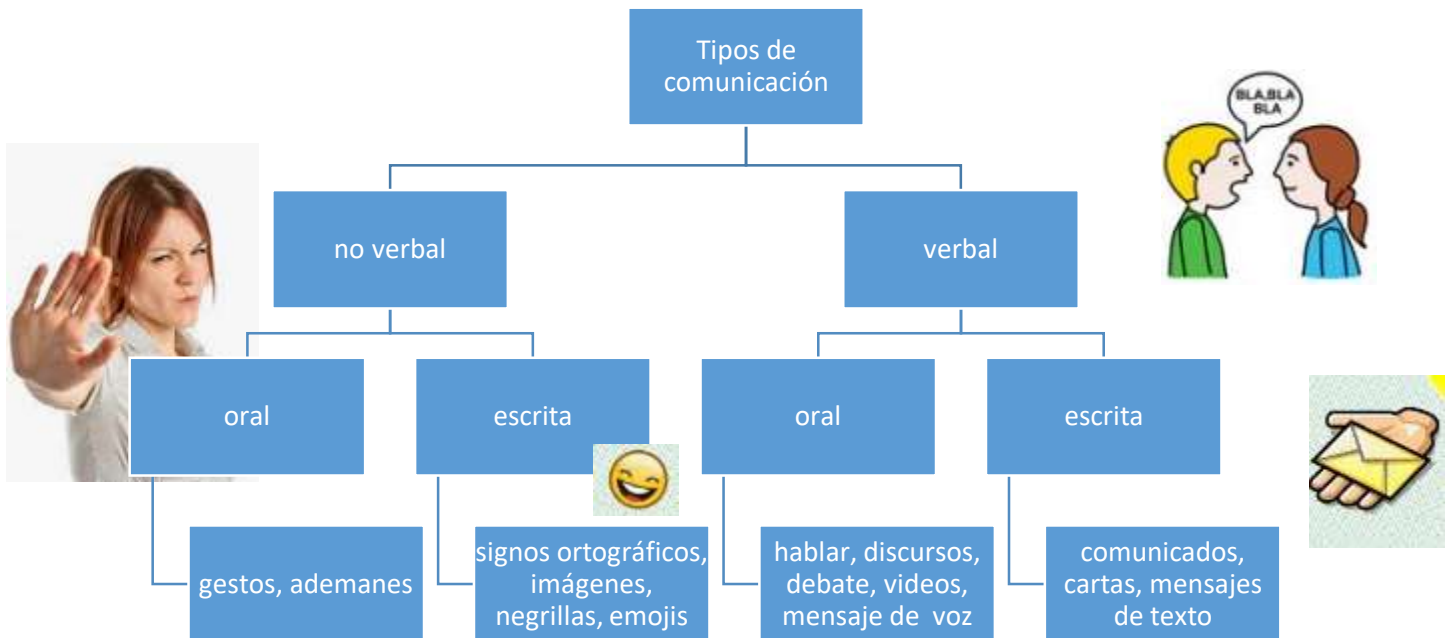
Tipos de comunicación

no verbal

verbal

BLA,BLA BLA

oral

escrita

oral

escrita

gestos, ademanes

signos ortográficos, imágenes, negrillas, emojis

hablar, discursos, debate, videos, mensaje de voz

comunicados, cartas, mensajes de texto